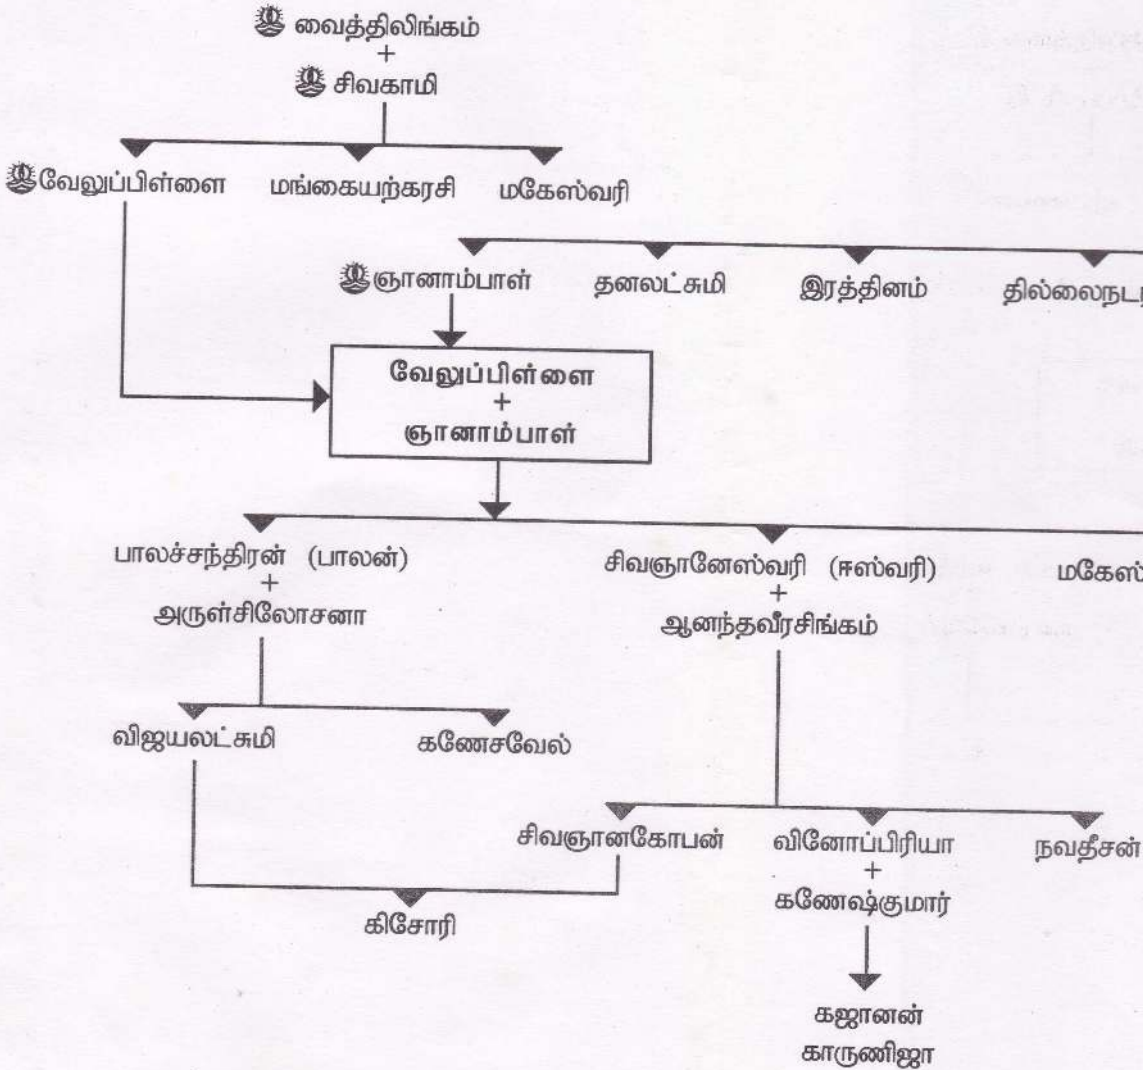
ௐ வைத்திலிங்கம்
+
ௐ சிவகாமி

ௐ வேலுப்பிள்ளை
மங்கையற்கரசி
மகேஸ்வரி

ௐ ஞானாம்பாள்
தனலட்சுமி
இரத்தினம்
தில்லைநட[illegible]

வேலுப்பிள்ளை
+
ஞானாம்பாள்

பாலச்சந்திரன் (பாலன்)
+
அருள்சிலோசனா

சிவஞானேஸ்வரி (ஈஸ்வரி)
+
ஆனந்தவீரசிங்கம்

மகேஸ்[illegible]

விஜயலட்சுமி
கணேசவேல்

சிவஞானகோபன்
வினோப்பிரியா
+
கணேஷ்குமார்
நவதீசன்

கிசோரி

கஜானன்
காருணிஜா